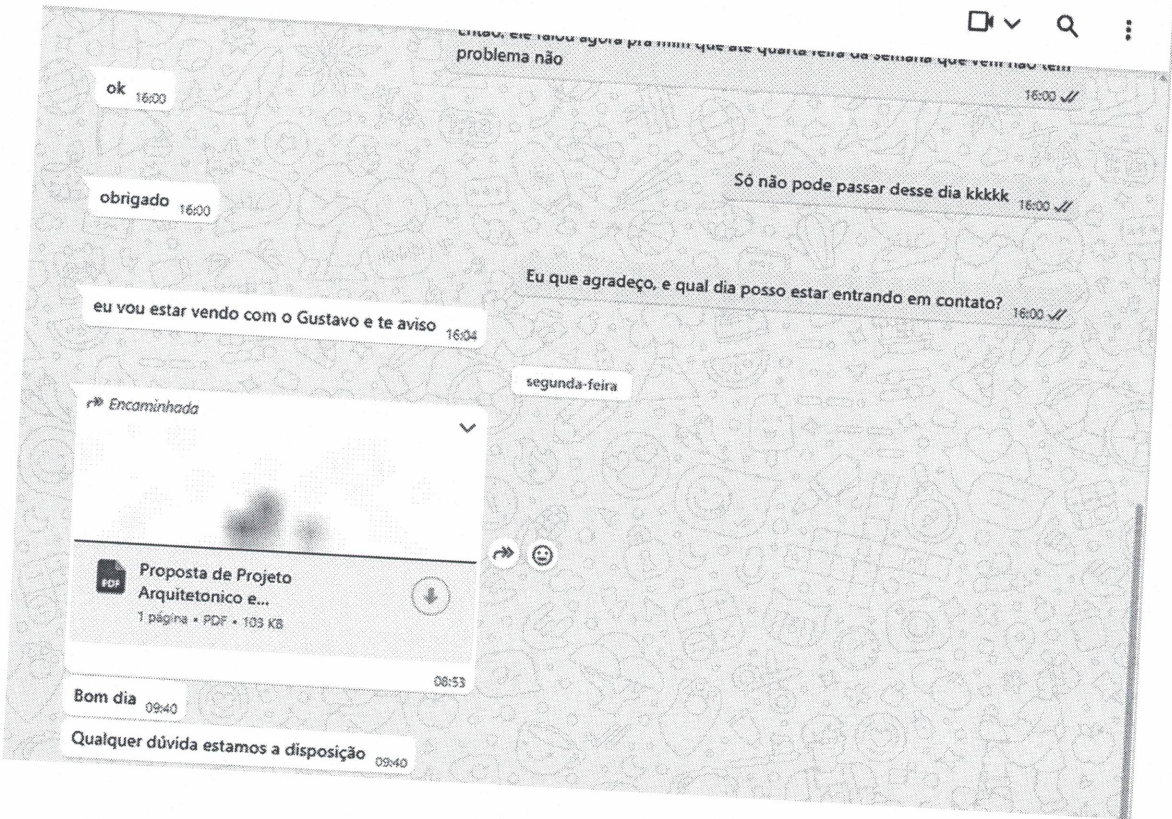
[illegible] problema não

16:00

ok 16:00

Só não pode passar desse dia kkkkk 16:00

obrigado 16:00

Eu que agradeço, e qual dia posso estar entrando em contato? 16:00

eu vou estar vendo com o Gustavo e te aviso 16:04

segunda-feira

Encaminhada

PDF

Proposta de Projeto Arquitetonico e...

1 página • PDF • 103 KB

08:53

Bom dia 09:40

Qualquer dúvida estamos a disposição 09:40